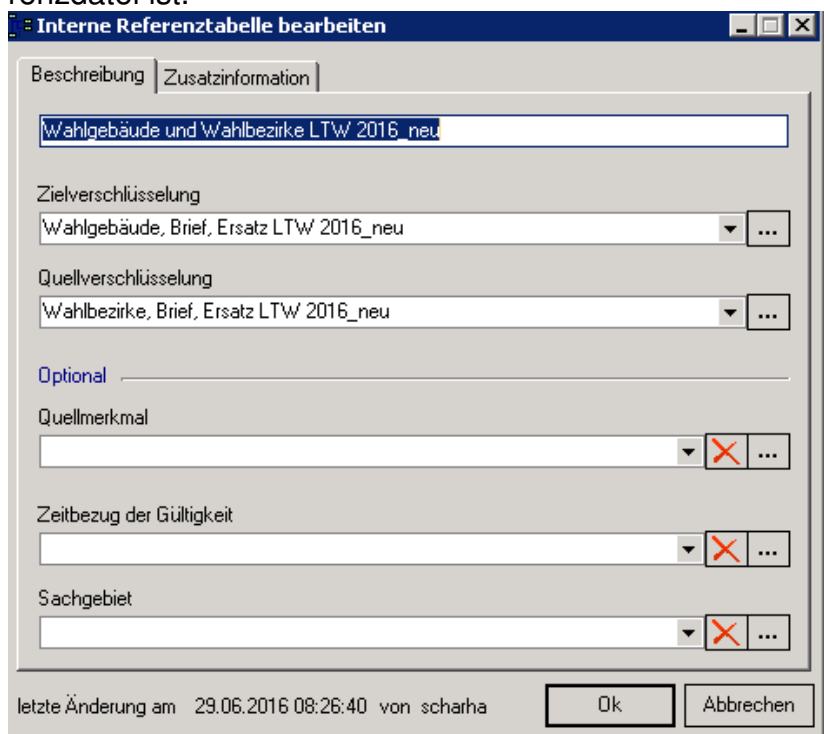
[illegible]

Interne Referenztabelle bearbeiten

Beschreibung | Zusatzinformation

Wahlgebäude und Wahlbezirke LTW 2016_neu

Zielverschlüsselung

Wahlgebäude, Brief, Ersatz LTW 2016_neu ...

Quellverschlüsselung

Wahlbezirke, Brief, Ersatz LTW 2016_neu ...

Optional

Quellmerkmal

...

Zeitbezug der Gültigkeit

...

Sachgebiet

...

letzte Änderung am 29.06.2016 08:26:40 von scharha

Ok

Abbrechen